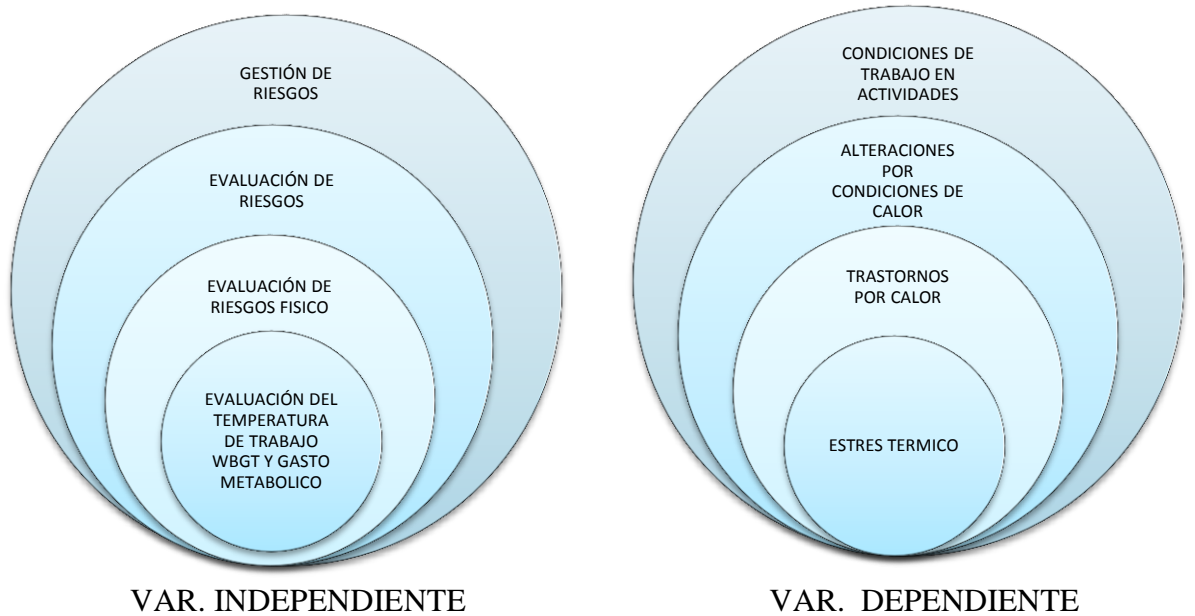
GESTIÓN DE RIESGOS

EVALUACIÓN DE RIESGOS

EVALUACIÓN DE RIESGOS FISICO

EVALUACIÓN DEL TEMPERATURA DE TRABAJO WBGT Y GASTO METABOLICO

VAR. INDEPENDIENTE

CONDICIONES DE TRABAJO EN ACTIVIDADES

ALTERACIONES POR CONDICIONES DE CALOR

TRASTORNOS POR CALOR

ESTRES TERMICO

VAR. DEPENDIENTE